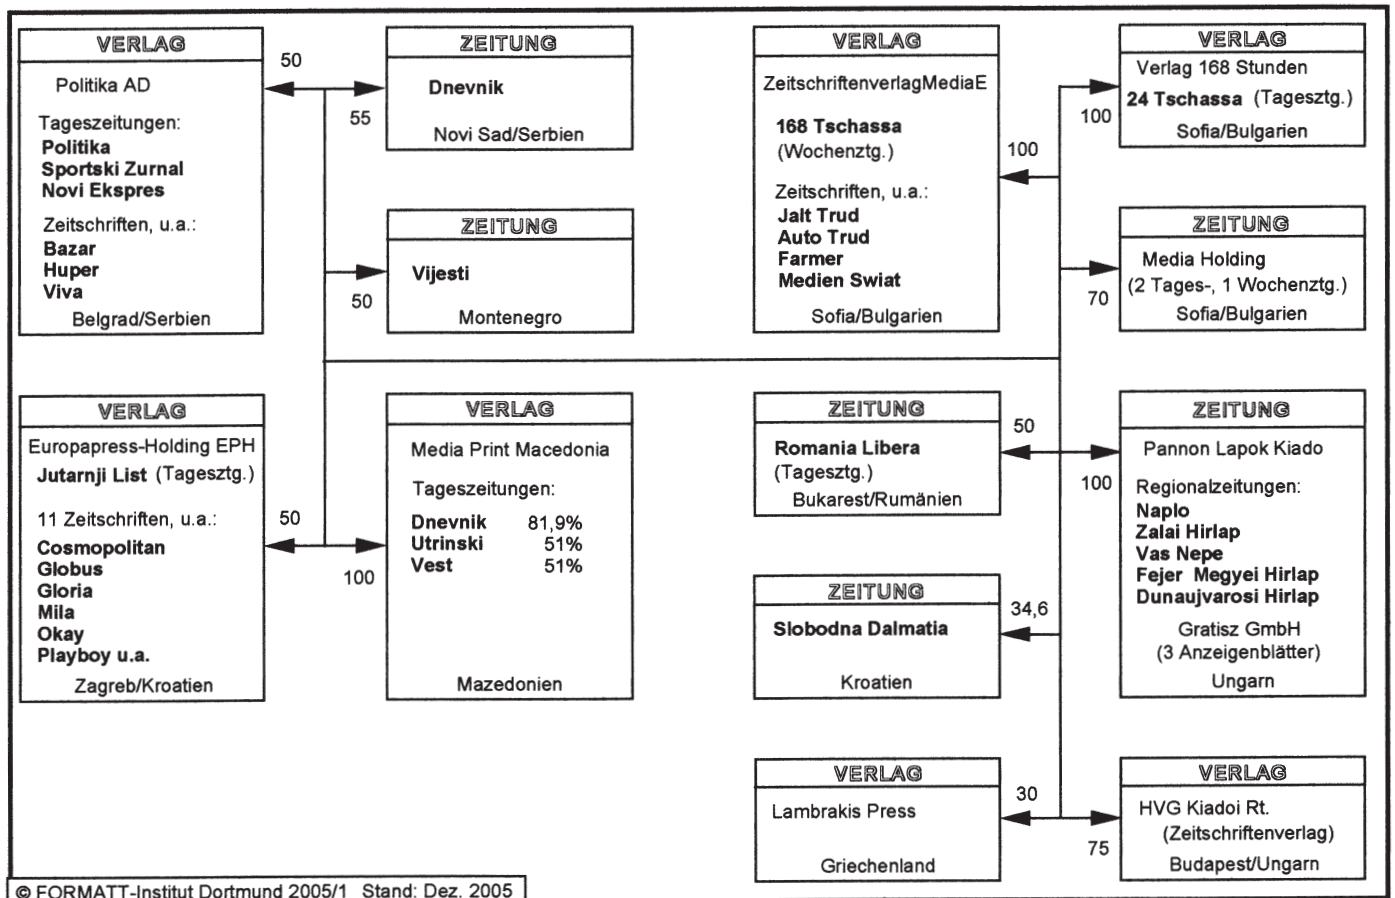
VERLAG
Politika AD
Tageszeitungen:
Politika
Sportski Zurnal
Novi Ekspres
Zeitschriften, u.a.:
Bazar
Huper
Viva
Belgrad/Serbien

50

55

ZEITUNG
Dnevnik
Novi Sad/Serbien

ZEITUNG
Vijesti
Montenegro

50

VERLAG
ZeitschriftenverlagMediaE
168 Tschassa
(Wochenztg.)
Zeitschriften, u.a.:
Jalt Trud
Auto Trud
Farmer
Medien Swiat
Sofia/Bulgarien

100

100

VERLAG
Verlag 168 Stunden
24 Tschassa (Tagesztg.)
Sofia/Bulgarien

ZEITUNG
Media Holding
(2 Tages-, 1 Wochenztg.)
Sofia/Bulgarien

70

VERLAG
Europapress-Holding EPH
Jutarnji List (Tagesztg.)
11 Zeitschriften, u.a.:
Cosmopolitan
Globus
Gloria
Mila
Okay
Playboy u.a.
Zagreb/Kroatien

50

100

VERLAG
Media Print Macedonia
Tageszeitungen:
Dnevnik 81,9%
Utrinski 51%
Vest 51%
Mazedonien

ZEITUNG
Romania Libera
(Tagesztg.)
Bukarest/Rumänien

50

100

ZEITUNG
Pannon Lapok Kiado
Regionalzeitungen:
Naplo
Zalai Hirlap
Vas Nepe
Fejer Megyei Hirlap
Dunaujvarosi Hirlap
Gratisz GmbH
(3 Anzeigenblätter)
Ungarn

ZEITUNG
Slobodna Dalmatia
Kroatien

34,6

VERLAG
Lambrakis Press
Griechenland

30

75

VERLAG
HVG Kiadoi Rt.
(Zeitschriftenverlag)
Budapest/Ungarn

© FORMATT-Institut Dortmund 2005/1 Stand: Dez. 2005